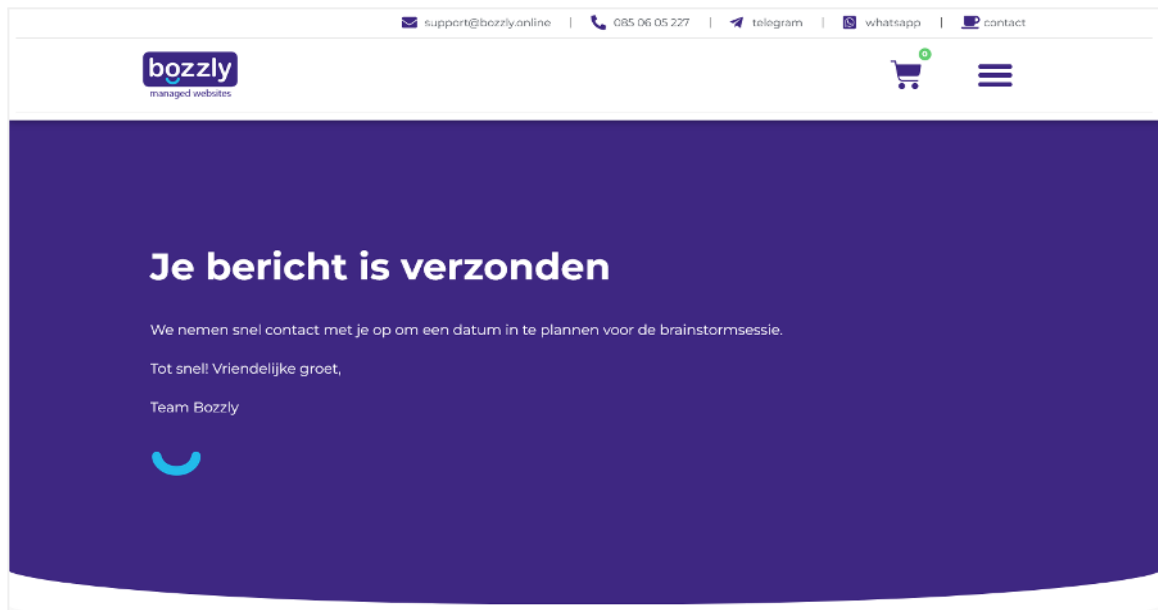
support@bozzly.online | 085 06 05 227 | telegram | whatsapp | contact

bozzly
managed websites

0

Je bericht is verzonden

We nemen snel contact met je op om een datum in te plannen voor de brainstormsessie.

Tot snel! Vriendelijke groet,

Team Bozzly